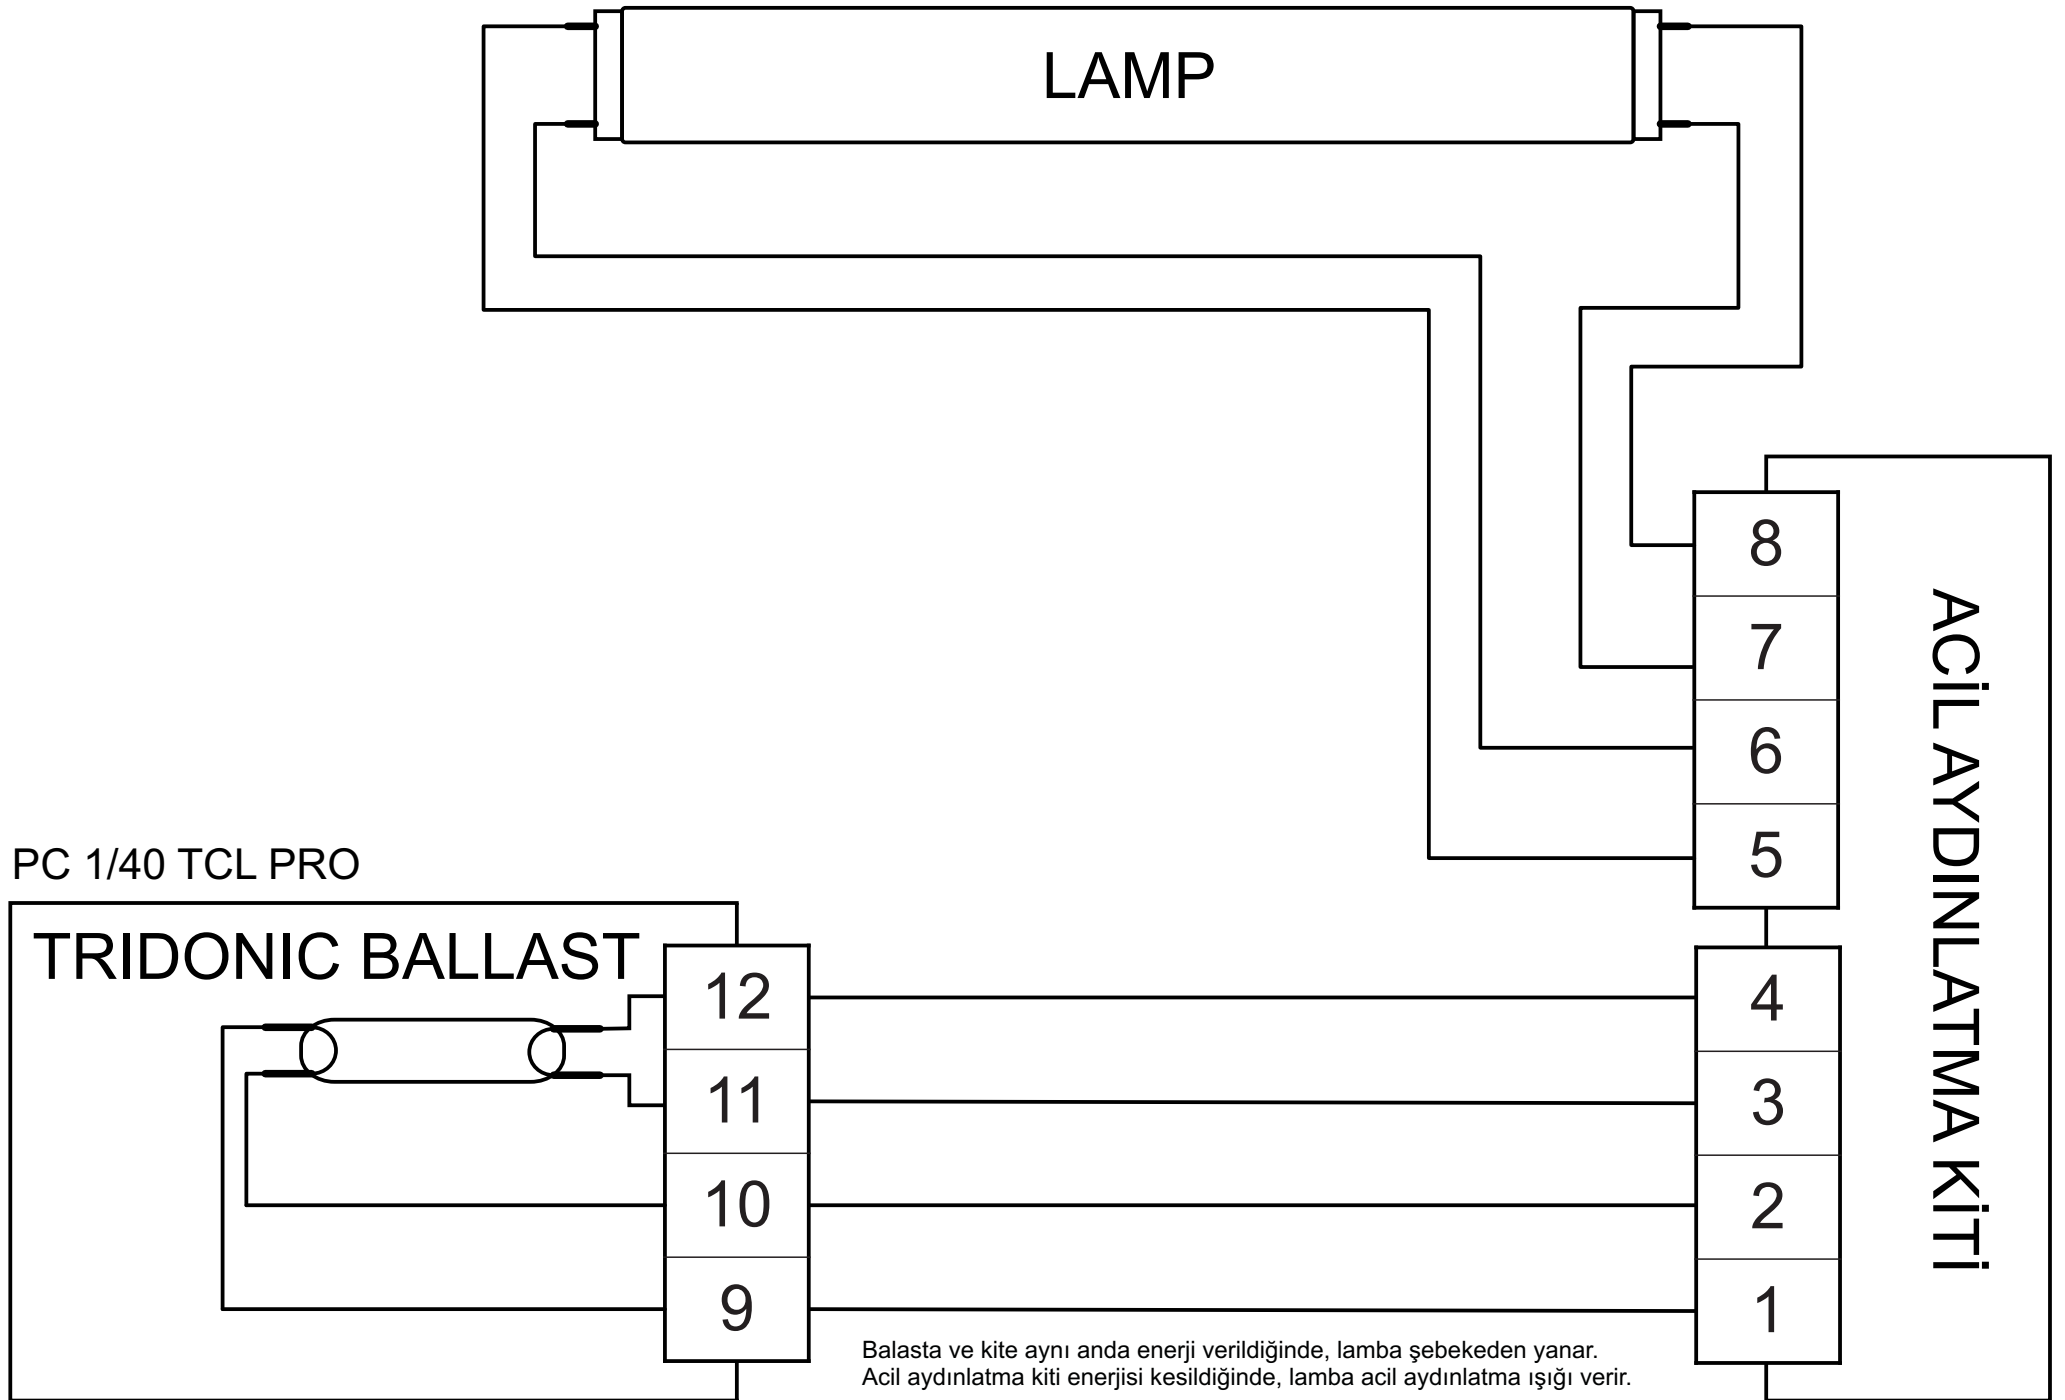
LAMP

8
7
6
5

ACİL AYDINLATMA KİTİ

PC 1/40 TCL PRO

TRIDONIC BALLAST

12
11
10
9

4
3
2
1

Balasta ve kite aynı anda enerji verildiğinde, lamba şebekeden yanar.
Acil aydınlatma kiti enerjisi kesildiğinde, lamba acil aydınlatma ışığı verir.